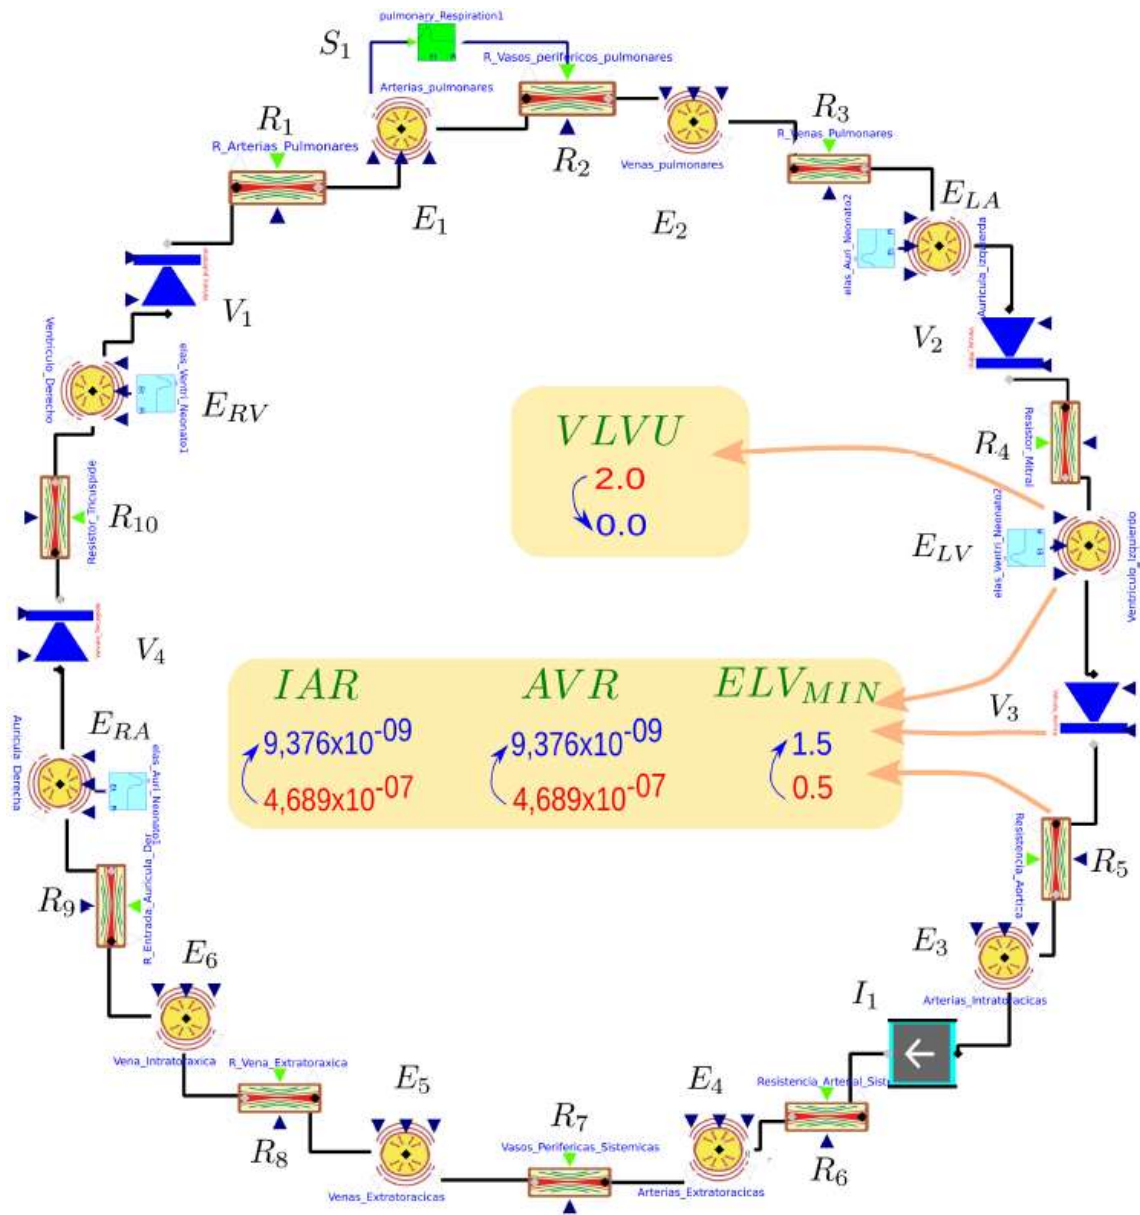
$S_1$
pulmonary_Respiration1
R_Vasos_perifericos_pulmonares
Arterias_pulmonares
$R_1$
R_Arterias_Pulmonares
$E_1$
$R_2$
Venas_pulmonares
$E_2$
$R_3$
R_Venas_Pulmonares
$E_{LA}$
elas_Auri_Neonato2
Auricula_Izquierda
$V_1$
$V_2$
Ventriculo_Derecho
elas_Ventri_Neonato1
$E_{RV}$
$VLVU$
2.0
0.0
$R_4$
Resistor_Mitral
$R_{10}$
Resistor_Tricuspide
$E_{LV}$
elas_Ventri_Neonato2
Ventriculo_Izquierdo
$V_4$
$IAR$
$AVR$
$ELV_{MIN}$
$V_3$
$E_{RA}$
Auricula_Derecha
elas_Auri_Neonato1
9,376x10$^{-09}$
4,689x10$^{-07}$
9,376x10$^{-09}$
4,689x10$^{-07}$
1.5
0.5
Resistencia_Aortica
$R_5$
$R_9$
R_Entrada_Auricula_Der
$E_6$
$E_3$
Arterias_Intratoracicas
$I_1$
Vena_Intratoraxica
R_Vena_Extratoraxica
$E_5$
$E_4$
Resistencia_Arterial_Sist
$R_8$
$R_7$
Vasos_Perifericas_Sistemicas
$R_6$
Venas_Extratoracicas
Arterias_Extratoracicas